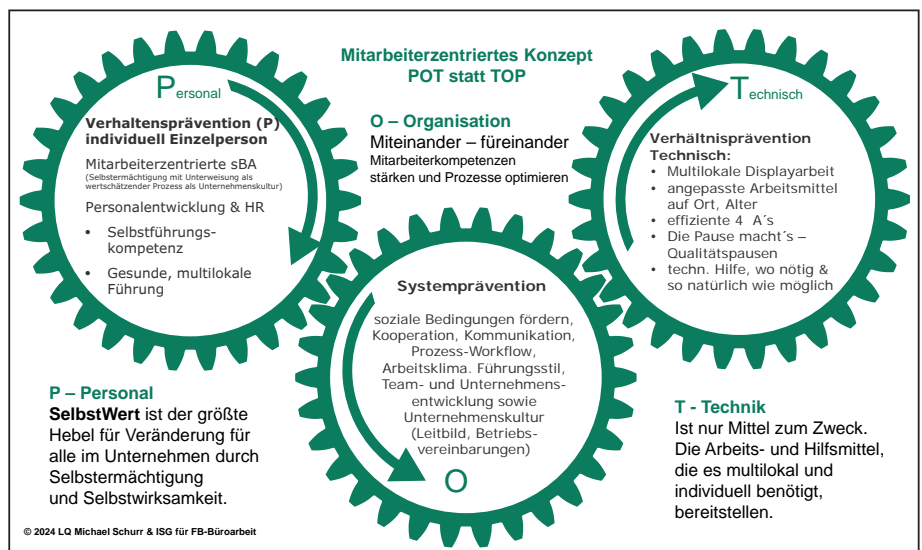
Mitarbeiterzentriertes Konzept
POT statt TOP

Personal

Verhaltensprävention (P)
individuell Einzelperson

Mitarbeiterzentrierte sBA
(Selbstermächtigung mit Unterweisung als wertschätzender Prozess als Unternehmenskultur)

Personalentwicklung & HR

• Selbstführungskompetenz
• Gesunde, multilokale Führung

O – Organisation
Miteinander – füreinander
Mitarbeiterkompetenzen stärken und Prozesse optimieren

Technisch

Verhältnisprävention
Technisch:
• Multilokale Displayarbeit
• angepasste Arbeitsmittel auf Ort, Alter
• effiziente 4 A´s
• Die Pause macht´s – Qualitätspausen
• techn. Hilfe, wo nötig & so natürlich wie möglich

Systemprävention

soziale Bedingungen fördern, Kooperation, Kommunikation, Prozess-Workflow, Arbeitsklima. Führungsstil, Team- und Unternehmensentwicklung sowie Unternehmenskultur (Leitbild, Betriebsvereinbarungen)

O

P – Personal
SelbstWert ist der größte Hebel für Veränderung für alle im Unternehmen durch Selbstermächtigung und Selbstwirksamkeit.

T - Technik
Ist nur Mittel zum Zweck. Die Arbeits- und Hilfsmittel, die es multilokal und individuell benötigt, bereitstellen.

© 2024 LQ Michael Schurr & ISG für FB-Büroarbeit